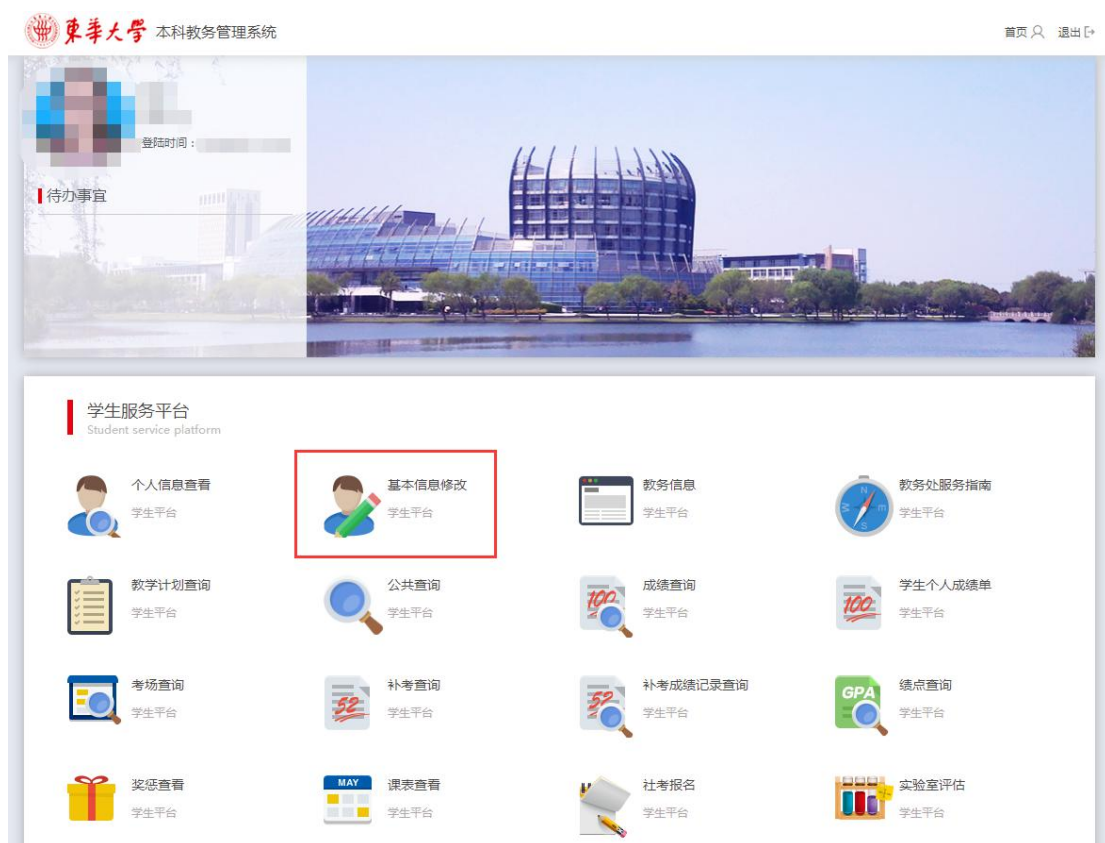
東華大學 本科教务管理系统

首页 退出

登陆时间：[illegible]

待办事宜

学生服务平台
Student service platform

个人信息查看
学生平台

基本信息修改
学生平台

教务信息
学生平台

教务处服务指南
学生平台

教学计划查询
学生平台

公共查询
学生平台

100
成绩查询
学生平台

100
学生个人成绩单
学生平台

考场查询
学生平台

52
补考查询
学生平台

52
补考成绩记录查询
学生平台

GPA
绩点查询
学生平台

奖惩查看
学生平台

MAY
课表查看
学生平台

社考报名
学生平台

实验室评估
学生平台